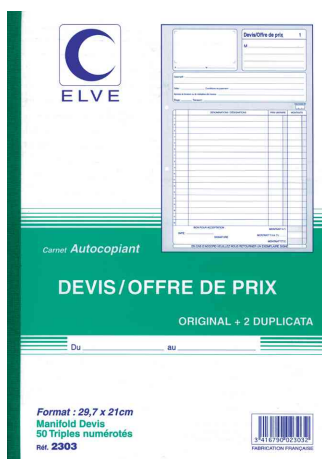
ELVE

Devis/Offre de prix

Carnet Autocopiant

DEVIS / OFFRE DE PRIX

ORIGINAL + 2 DUPLICATA

Du au

Format : 29,7 x 21cm
Manifold Devis
50 Triples numérotés
Réf. 2303

3 41679 0 023032

FABRICATION FRANÇAISE